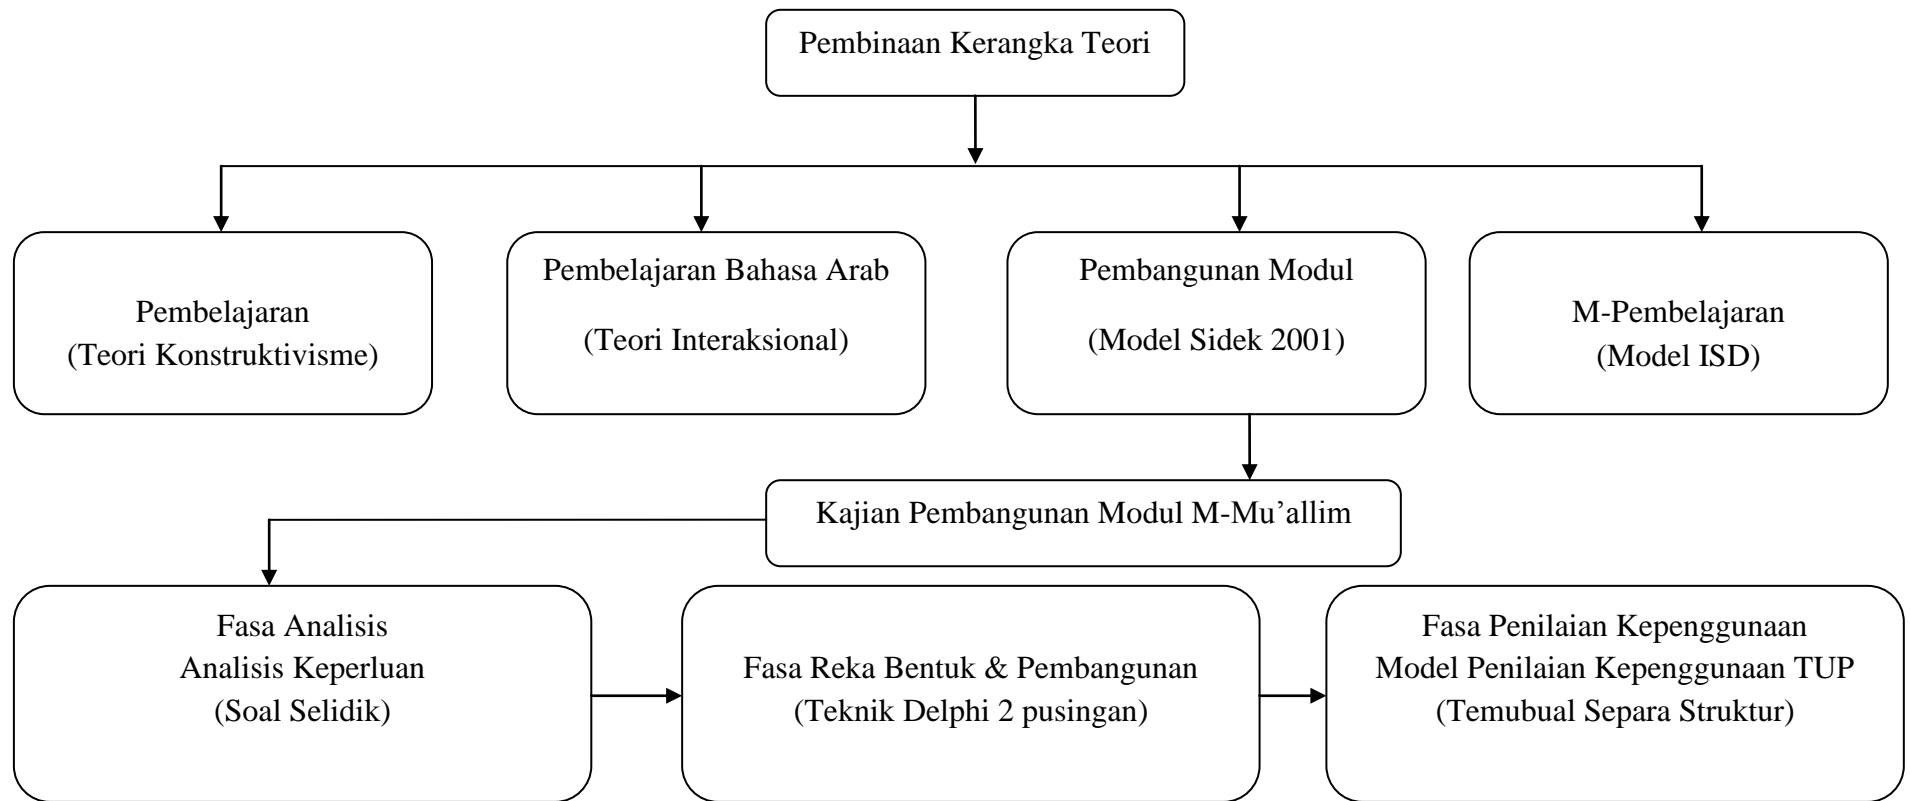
Pembinaan Kerangka Teori

Pembelajaran
(Teori Konstruktivisme)

Pembelajaran Bahasa Arab
(Teori Interaksional)

Pembangunan Modul
(Model Sidek 2001)

M-Pembelajaran
(Model ISD)

Kajian Pembangunan Modul M-Mu’allim

Fasa Analisis
Analisis Keperluan
(Soal Selidik)

Fasa Reka Bentuk & Pembangunan
(Teknik Delphi 2 pusingan)

Fasa Penilaian Kepenggunaan
Model Penilaian Kepenggunaan TUP
(Temubual Separa Struktur)